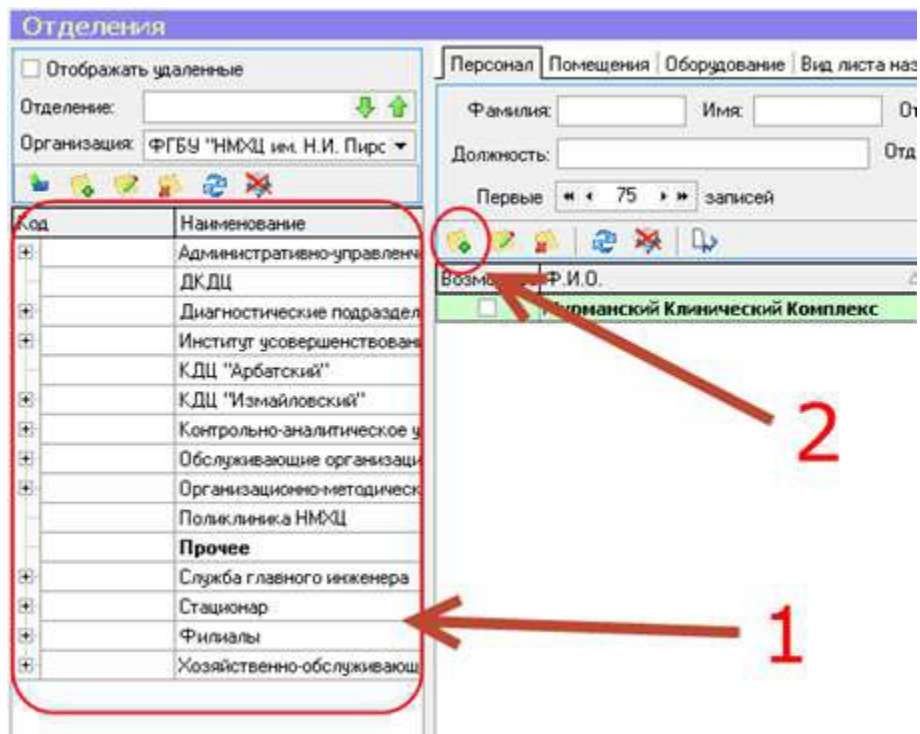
Отделения

Отображать удаленные

Отделение:

Организация: ФГБУ "НМХЦ им. Н.И. Пирс

| Код | Наименование |
|---|---|
| | Административно-управленч |
| | ДКДЦ |
| | Диагностические подраздел |
| | Институт усовершенствован |
| | КДЦ "Арбатский" |
| | КДЦ "Измайловский" |
| | Контрольно-аналитическое у |
| | Обслуживающие организаци |
| | Организационно-методическ |
| | Поликлиника НМХЦ |
| | **Прочее** |
| | Служба главного инженера |
| | Стационар |
| | Филиалы |
| | Хозяйственно-обслуживающ |

Персонал | Помещения | Оборудование | Вид листа наз

Фамилия: Имя: От

Должность: Отд

Первые 75 записей

| Возм | Ф.И.О. |
|---|---|
| | **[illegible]рманский Клинический Комплекс** |

2

1